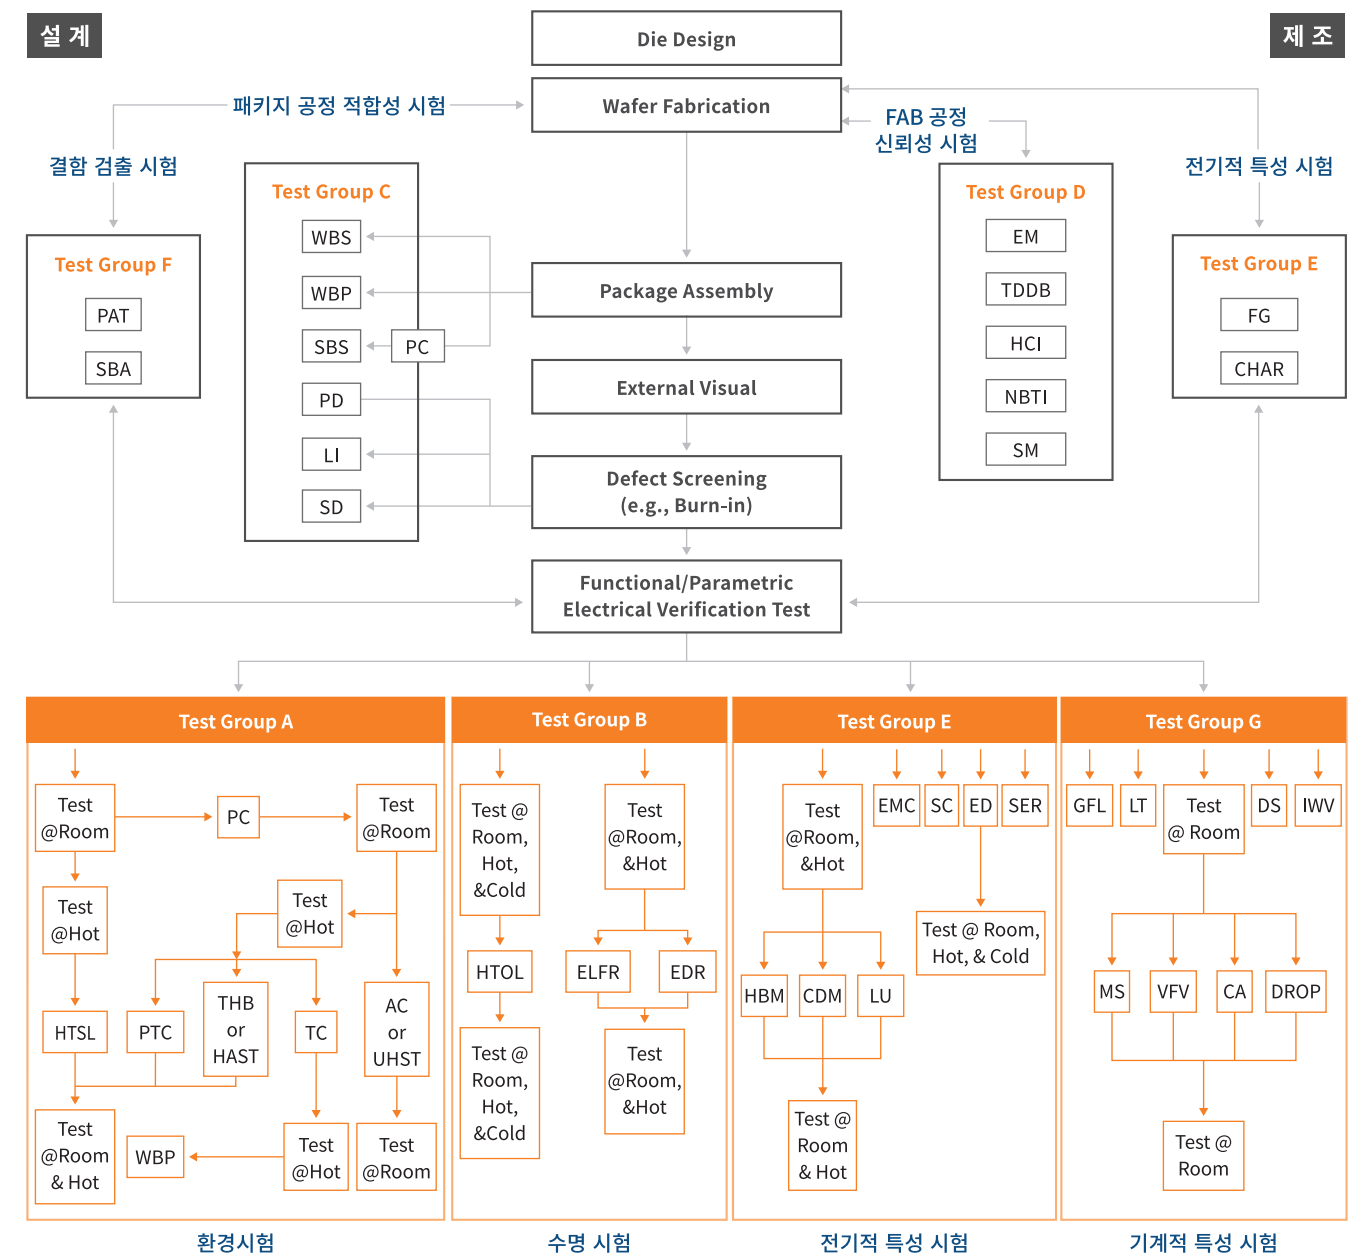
설 계

Die Design

제 조

패키지 공정 적합성 시험

Wafer Fabrication

FAB 공정 신뢰성 시험

결함 검출 시험

전기적 특성 시험

Test Group C

WBS

WBP

SBS

PC

PD

LI

SD

Test Group F

PAT

SBA

Package Assembly

External Visual

Defect Screening (e.g., Burn-in)

Test Group D

EM

TDDB

HCI

NBTI

SM

Test Group E

FG

CHAR

Functional/Parametric Electrical Verification Test

Test Group A

Test @Room

PC

Test @Room

Test @Hot

Test @Hot

HTSL

PTC

THB or HAST

TC

AC or UHST

Test @Room & Hot

WBP

Test @Hot

Test @Room

환경시험

Test Group B

Test @ Room, Hot, &Cold

Test @Room, &Hot

HTOL

ELFR

EDR

Test @ Room, Hot, &Cold

Test @Room, &Hot

수명 시험

Test Group E

Test @Room, &Hot

EMC

SC

ED

SER

Test @ Room, Hot, & Cold

HBM

CDM

LU

Test @ Room & Hot

전기적 특성 시험

Test Group G

GFL

LT

Test @ Room

DS

IWV

MS

VFV

CA

DROP

Test @ Room

기계적 특성 시험